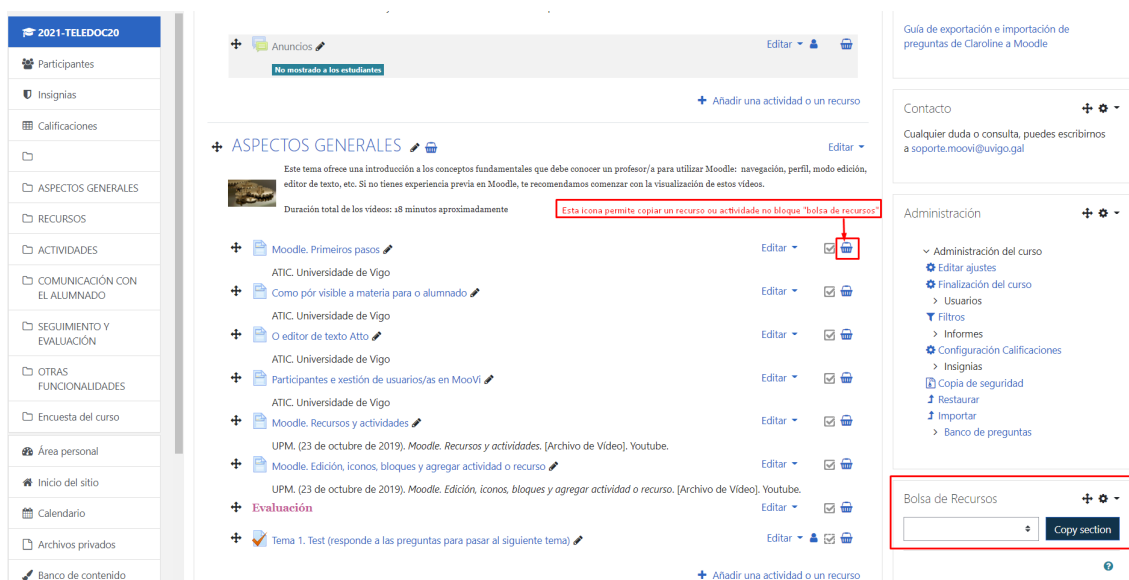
2021-TELEDOC20
Participantes
Insignias
Calificaciones
ASPECTOS GENERALES
RECURSOS
ACTIVIDADES
COMUNICACIÓN CON EL ALUMNADO
SEGUIMIENTO Y EVALUACIÓN
OTRAS FUNCIONALIDADES
Encuesta del curso
Área personal
Inicio del sitio
Calendario
Archivos privados
Banco de contenido

Anuncios
No mostrado a los estudiantes
Editar
Añadir una actividad o un recurso

ASPECTOS GENERALES
Editar
Este tema ofrece una introducción a los conceptos fundamentales que debe conocer un profesor/a para utilizar Moodle: navegación, perfil, modo edición, editor de texto, etc. Si no tienes experiencia previa en Moodle, te recomendamos comenzar con la visualización de estos vídeos.
Duración total de los vídeos: 18 minutos aproximadamente
Esta icona permite copiar un recurso ou actividade no bloque "bolsa de recursos"
Moodle. Primeiros pasos
Editar
ATIC. Universidade de Vigo
Como pór visible a materia para o alumnado
Editar
ATIC. Universidade de Vigo
O editor de texto Atto
Editar
ATIC. Universidade de Vigo
Participantes e xestión de usuarios/as en MooVi
Editar
ATIC. Universidade de Vigo
Moodle. Recursos y actividades
Editar
UPM. (23 de octubre de 2019). Moodle. Recursos y actividades. [Archivo de Vídeo]. Youtube.
Moodle. Edición, iconos, bloques y agregar actividad o recurso
Editar
UPM. (23 de octubre de 2019). Moodle. Edición, iconos, bloques y agregar actividad o recurso. [Archivo de Vídeo]. Youtube.
Evaluación
Editar
Tema 1. Test (responde a las preguntas para pasar al siguiente tema)
Editar
Añadir una actividad o un recurso

Guía de exportación e importación de preguntas de Claroline a Moodle

Contacto
Cualquier duda o consulta, puedes escribirnos a soporte.moovi@uvigo.gal

Administración
Administración del curso
Editar ajustes
Finalización del curso
Usuarios
Filtros
Informes
Configuración Calificaciones
Insignias
Copia de seguridad
Restaurar
Importar
Banco de preguntas

Bolsa de Recursos
Copy section